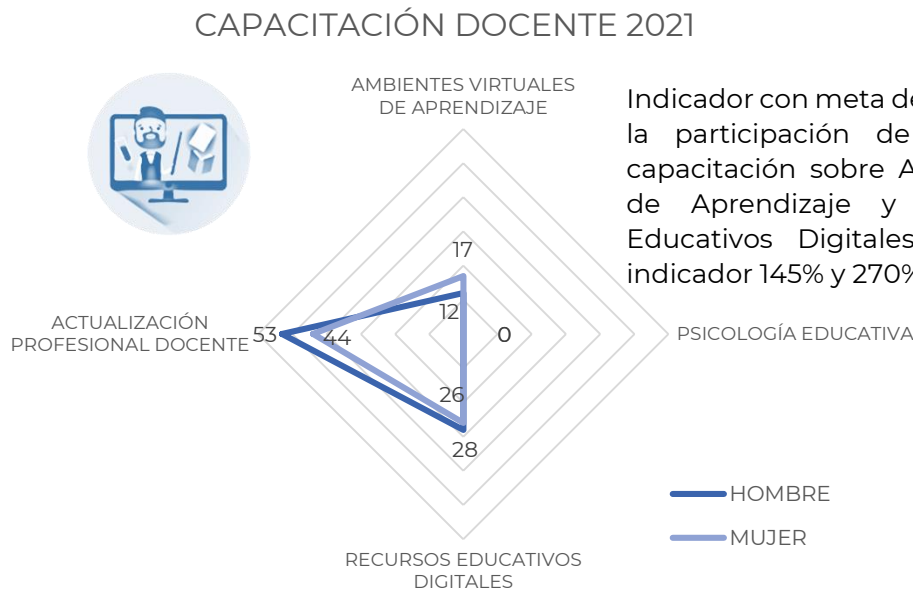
CAPACITACIÓN DOCENTE 2021

AMBIENTES VIRTUALES DE APRENDIZAJE

Indicador con meta de la participación de capacitación sobre A de Aprendizaje y Educativos Digitales indicador 145% y 270%

17

12

0

PSICOLOGÍA EDUCATIVA

ACTUALIZACIÓN PROFESIONAL DOCENTE

53

44

26

28

HOMBRE

MUJER

RECURSOS EDUCATIVOS DIGITALES